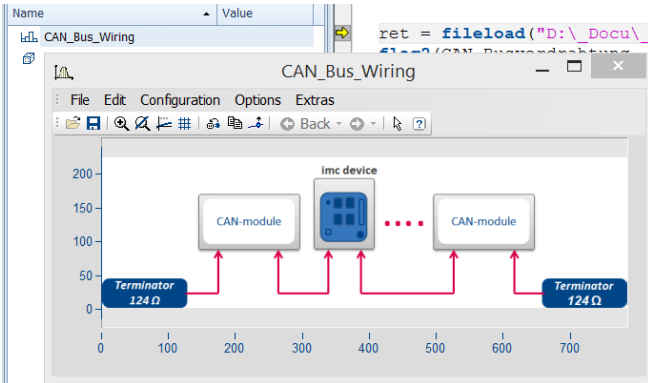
Name ▲ Value

CAN_Bus_Wiring

ret = fileload("D:\_Docu\_

flag?(CAN_Busverdrahtung

CAN_Bus_Wiring

File Edit Configuration Options Extras

Back

imc device

CAN-module

CAN-module

CAN-module

Terminator 124 Ω

Terminator 124 Ω

200

150

100

50

0

0 100 200 300 400 500 600 700